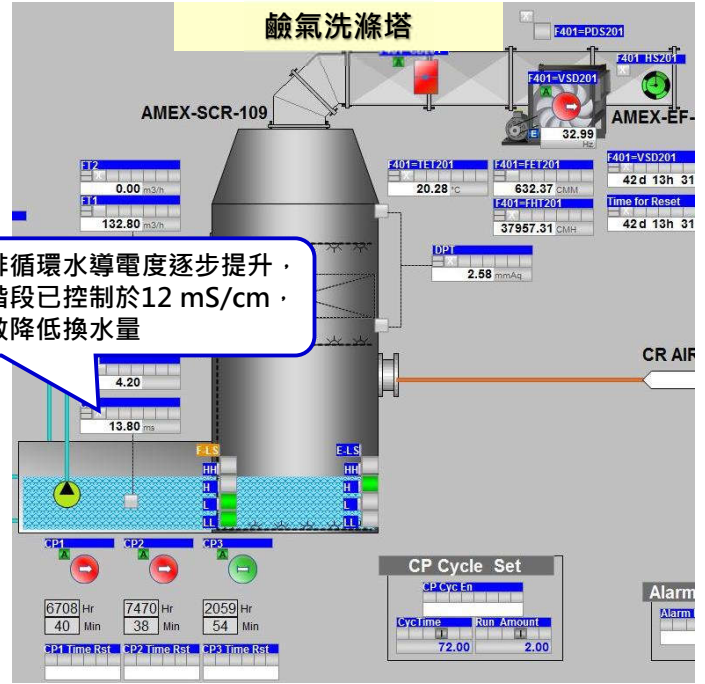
鹼氣洗滌塔

F401=PDS201

F401 HS201

AMEX-SCR-109

F401=VSD201

32.99
Hz

AMEX-EF-

FT2
0.00 m3/h

FT1
132.80 m3/h

F401=TET201
20.28 °C

F401=FET201
632.37 CMM

F401=FHT201
37957.31 CMH

F401=VSD201
42 d 13h 31

Time for Reset
42 d 13h 31

DPT
2.58 mmAq

排循環水導電度逐步提升，
階段已控制於12 mS/cm，
故降低換水量

CR AIR

4.20

13.80 ms

F-LS
HH
H
L
LL

E-LS
HH
H
L
LL

CP1
CP2
CP3

6708 Hr
40 Min

7470 Hr
38 Min

2059 Hr
54 Min

CP1 Time Rst
CP2 Time Rst
CP3 Time Rst

CP Cycle Set
CP Cyc En
CycTime
72.00
Run Amount
2.00

Alarm
Alarm